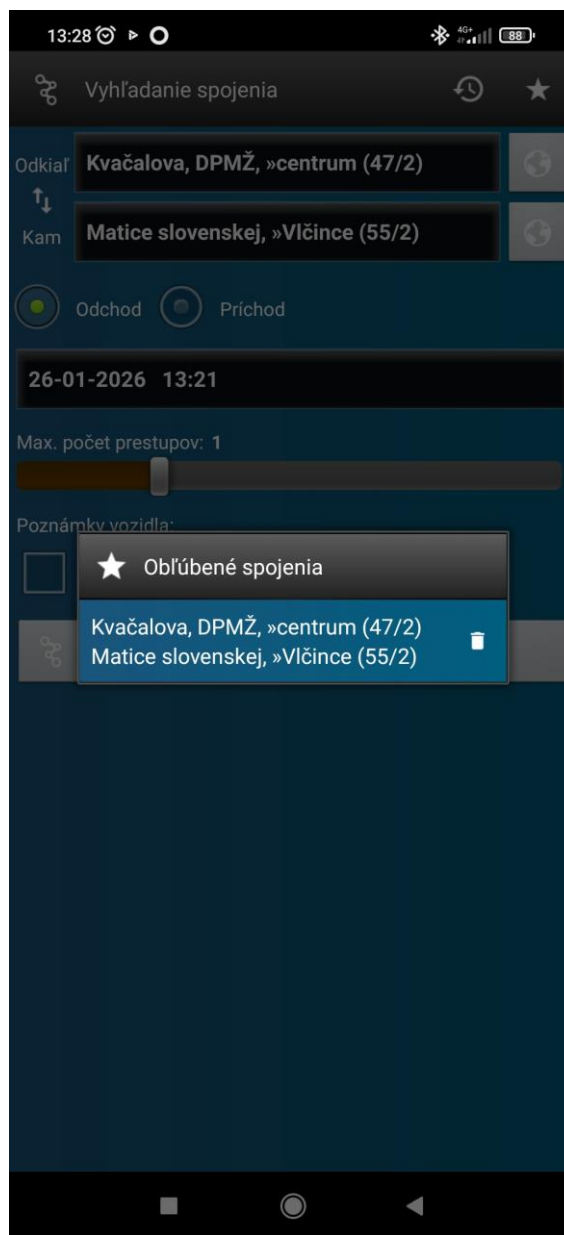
13:28 4G 88

Vyhľadanie spojenia

Odkiaľ Kvačalova, DPMŽ, »centrum (47/2)

Kam Matice slovenskej, »Vlčince (55/2)

Odchod Príchod

26-01-2026 13:21

Max. počet prestupov: 1

Poznámky vozidla:

Obľúbené spojenia

Kvačalova, DPMŽ, »centrum (47/2)
Matice slovenskej, »Vlčince (55/2)